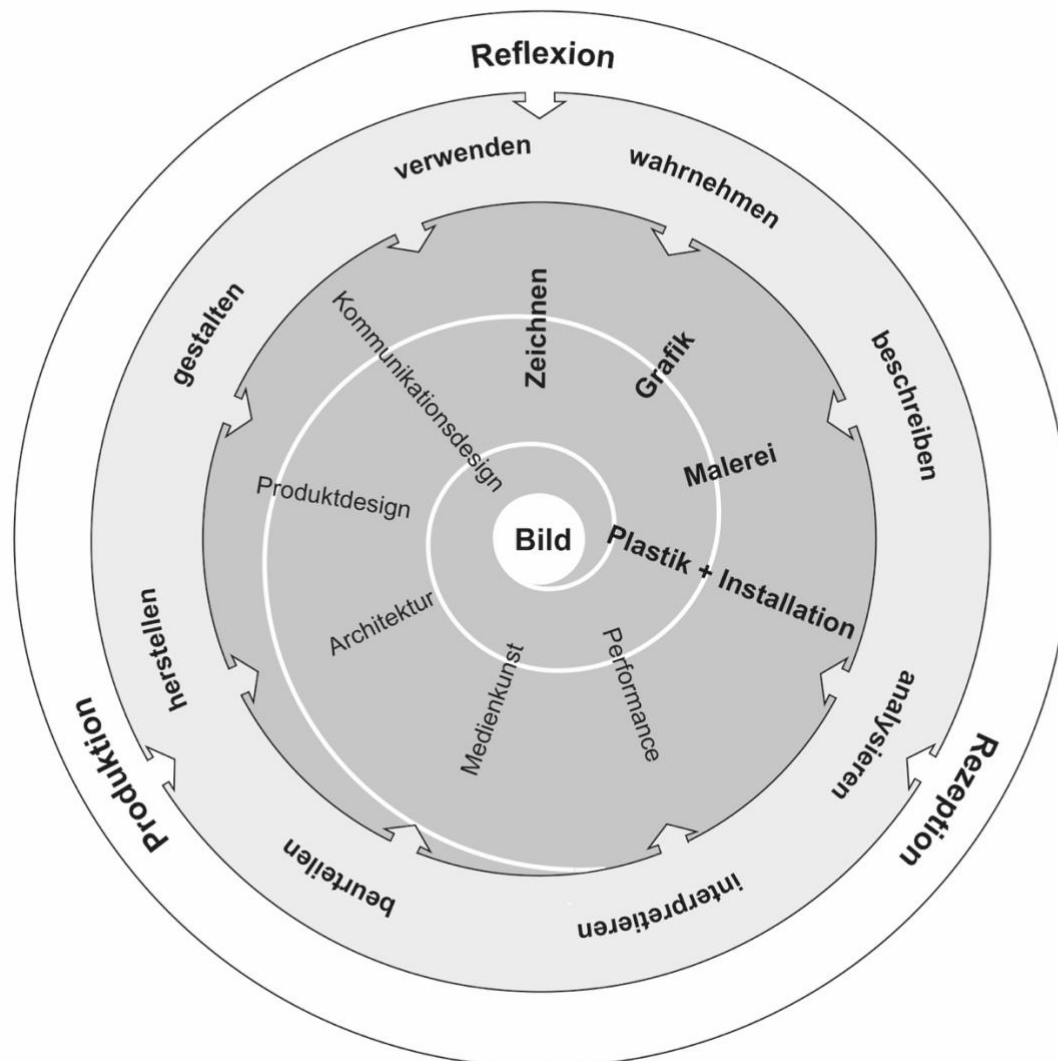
Reflexion

verwenden
wahrnehmen
beschreiben
analysieren
interpretieren
beurteilen
herstellen
gestalten

Rezeption
Produktion

Zeichnen
Grafik
Malerei
Plastik + Installation
Performance
Medienkunst
Architektur
Produktdesign
Kommunikationsdesign

Bild